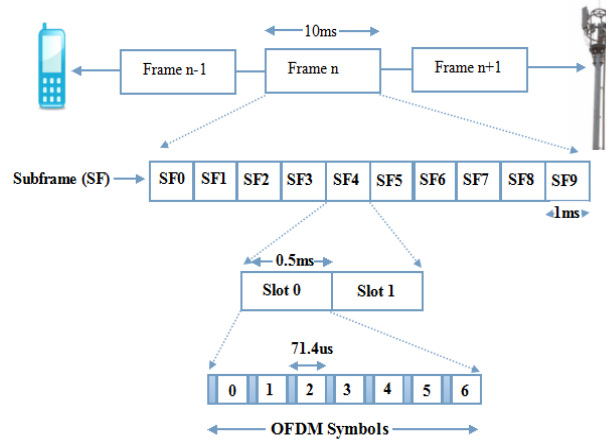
10ms

Frame n-1

Frame n

Frame n+1

Subframe (SF)

| SF0 | SF1 | SF2 | SF3 | SF4 | SF5 | SF6 | SF7 | SF8 | SF9 |
|---|---|---|---|---|---|---|---|---|---|

1ms

0.5ms

| Slot 0 | Slot 1 |
|---|---|

71.4us

| 0 | 1 | 2 | 3 | 4 | 5 | 6 |
|---|---|---|---|---|---|---|

OFDM Symbols